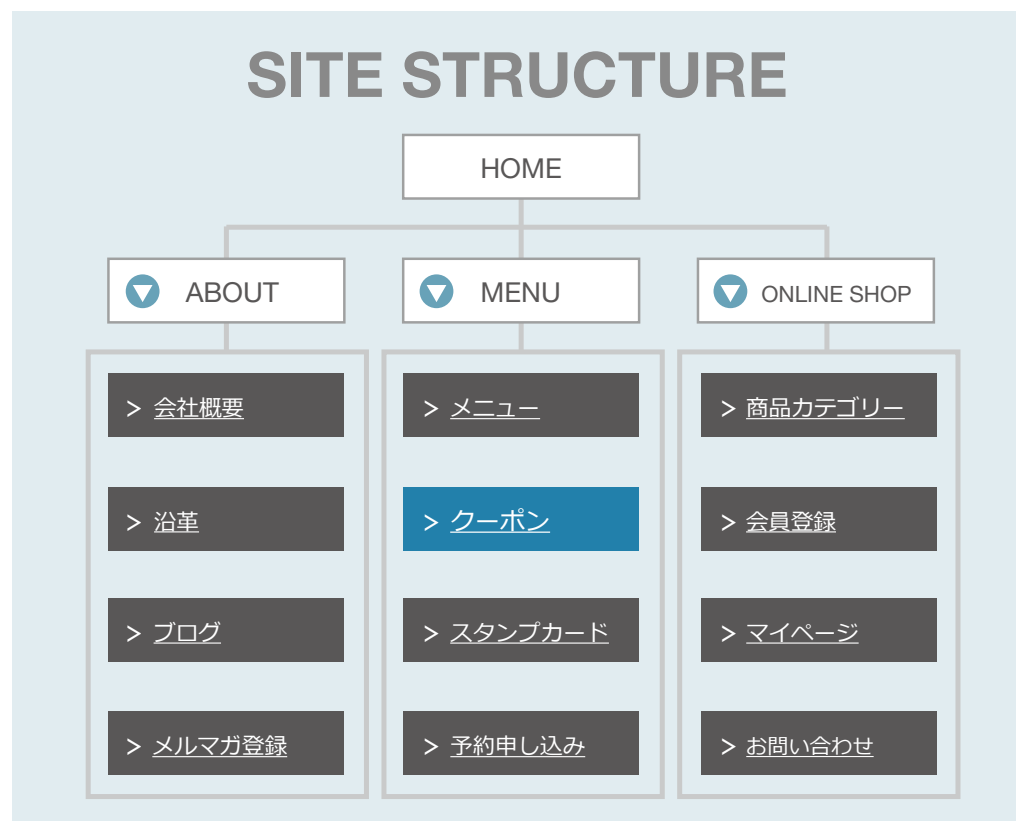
SITE STRUCTURE

HOME

ABOUT

> 会社概要

> 沿革

> ブログ

> メルマガ登録

MENU

> メニュー

> クーポン

> スタンプカード

> 予約申し込み

ONLINE SHOP

> 商品カテゴリー

> 会員登録

> マイページ

> お問い合わせ